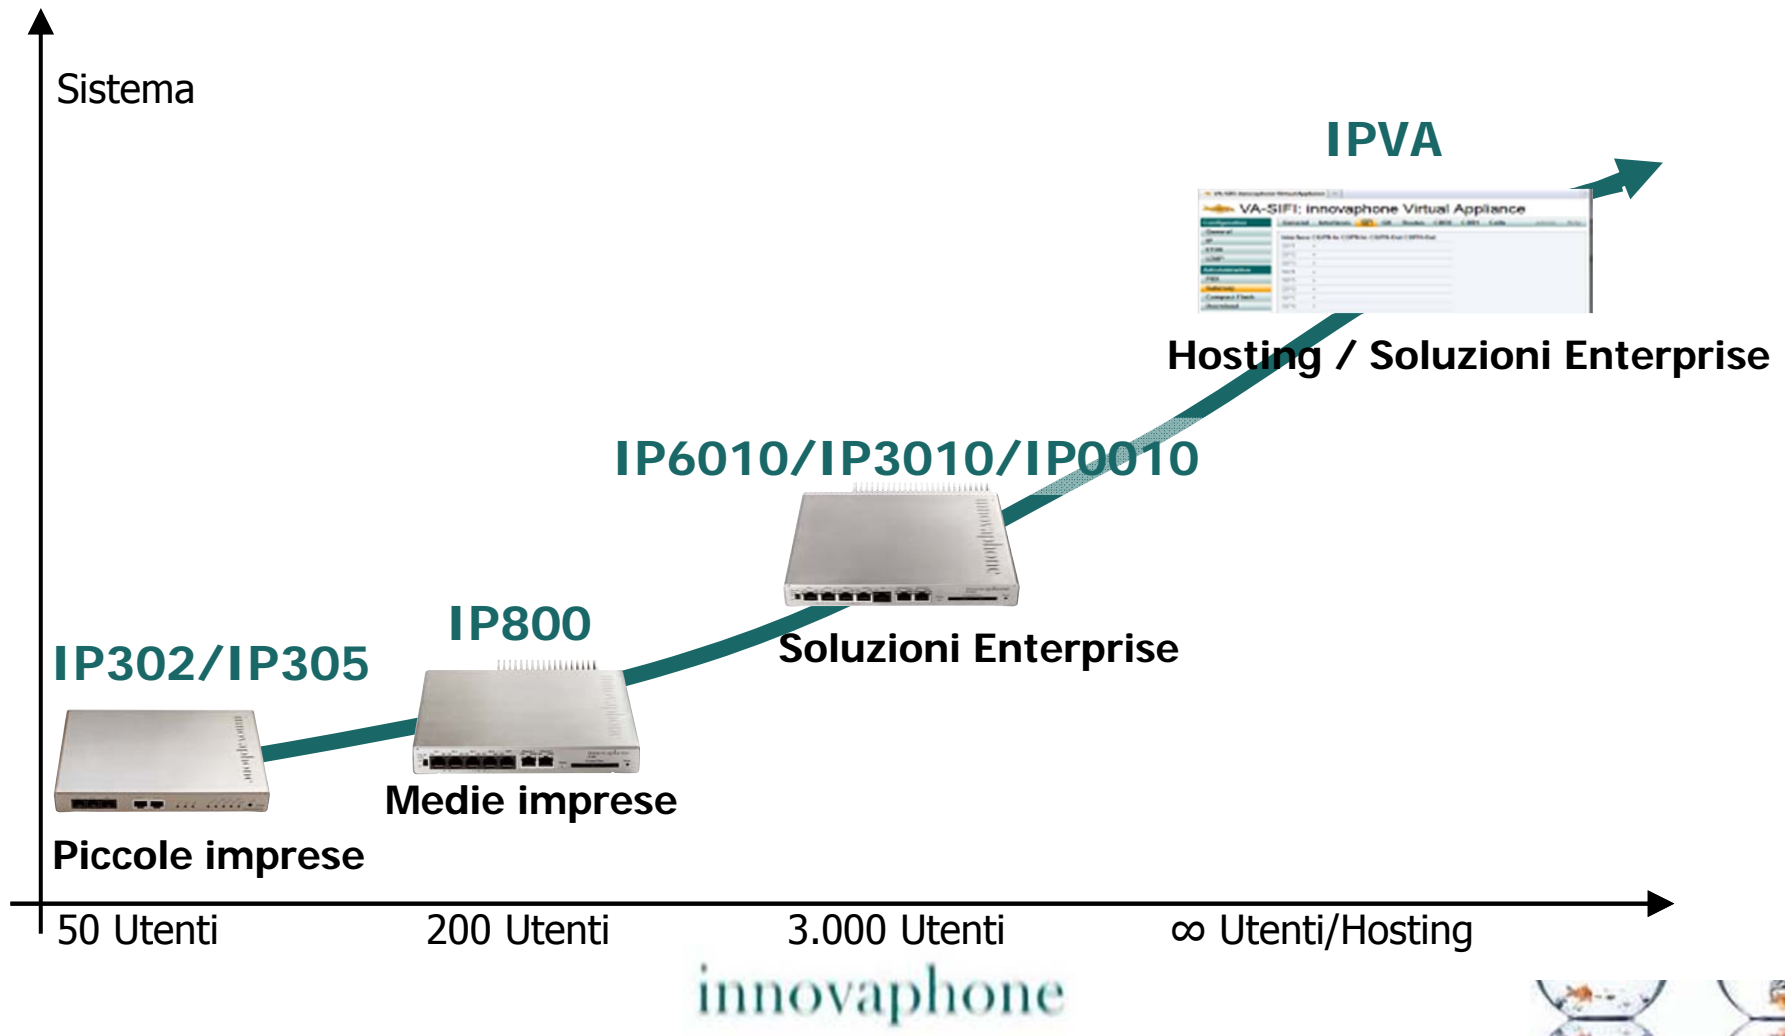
Sistema

IPVA

VA-SIFI: innovaphone Virtual Appliance

Hosting / Soluzioni Enterprise

IP6010/IP3010/IP0010

Soluzioni Enterprise

IP800

IP302/IP305

Medie imprese

Piccole imprese

50 Utenti

200 Utenti

3.000 Utenti

∞ Utenti/Hosting

innovaphone